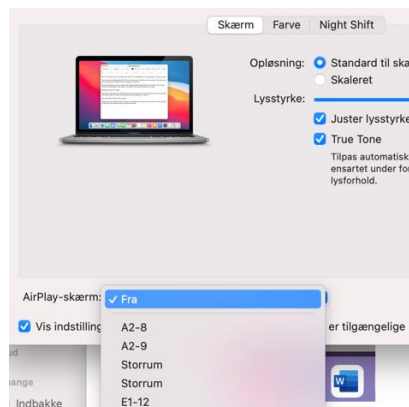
Skærm Farve Night Shift

Opløsning: Standard til ska

Skaleret

Lysstyrke:

Juster lysstyrke

True Tone

Tilpas automatisk ensartet under fo lysforhold.

AirPlay-skærm: ✓ Fra

Vis indstilling

A2-8

A2-9

Storrum

Storrum

E1-12

er tilgængelige

ud

ange

Indbakke